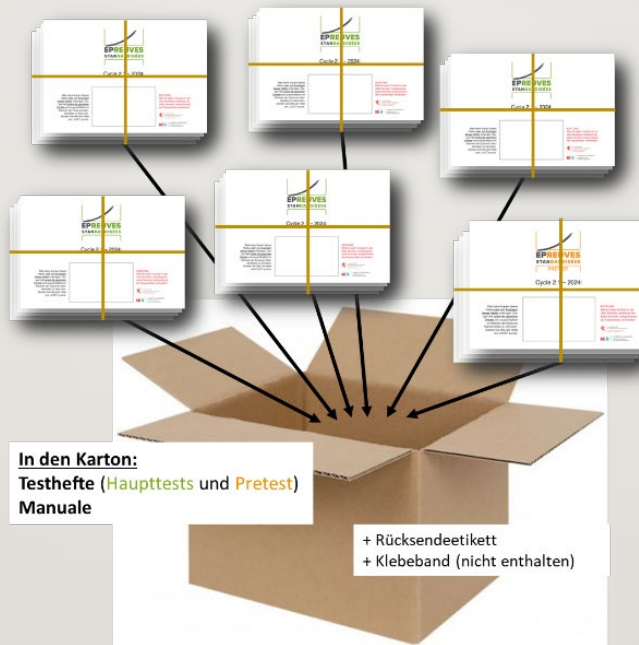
ÉPREUVES STANDARDISÉES

Cycle 2 – 2024

ÉPREUVES STANDARDISÉES

Cycle 2 – 2024

ÉPREUVES STANDARDISÉES

Cycle 2 – 2024

ÉPREUVES STANDARDISÉES

Cycle 2 – 2024

ÉPREUVES STANDARDISÉES

Cycle 2 – 2024

ÉPREUVES STANDARDISÉES PRETEST

Cycle 2 – 2024

In den Karton:
Testhefte (Haupttests und Pretest)
Manuale

+ Rücksendeetikett
+ Klebeband (nicht enthalten)